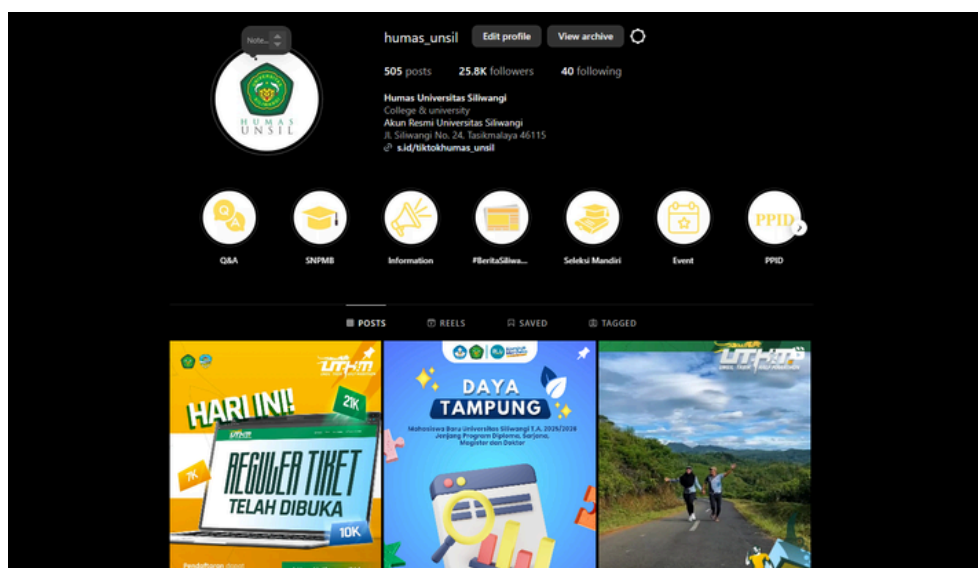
Note...

HUMAS UNSIL

humas_unsil Edit profile View archive

505 posts 25.8K followers 40 following

Humas Universitas Siliwangi
College & university
Akun Resmi Universitas Siliwangi
Jl. Siliwangi No. 24. Tasikmalaya 46115
s.id/tiktokhumas_unsil

Q&A
SNPMB
Information
#BeritaSiliwa...
Seleksi Mandiri
Event
PPID
PPID

POSTS REELS SAVED TAGGED

UTHM
HARI INI!
21K
7K
REGULER TIKET TELAH DIBUKA
10K
Pendaftaran dapat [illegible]

DAYA TAMPUNG
Mahasiswa Baru Universitas Siliwangi T.A. 2025/2026 Jenjang Program Diploma, Sarjana, Magister dan Doktor

UTHM